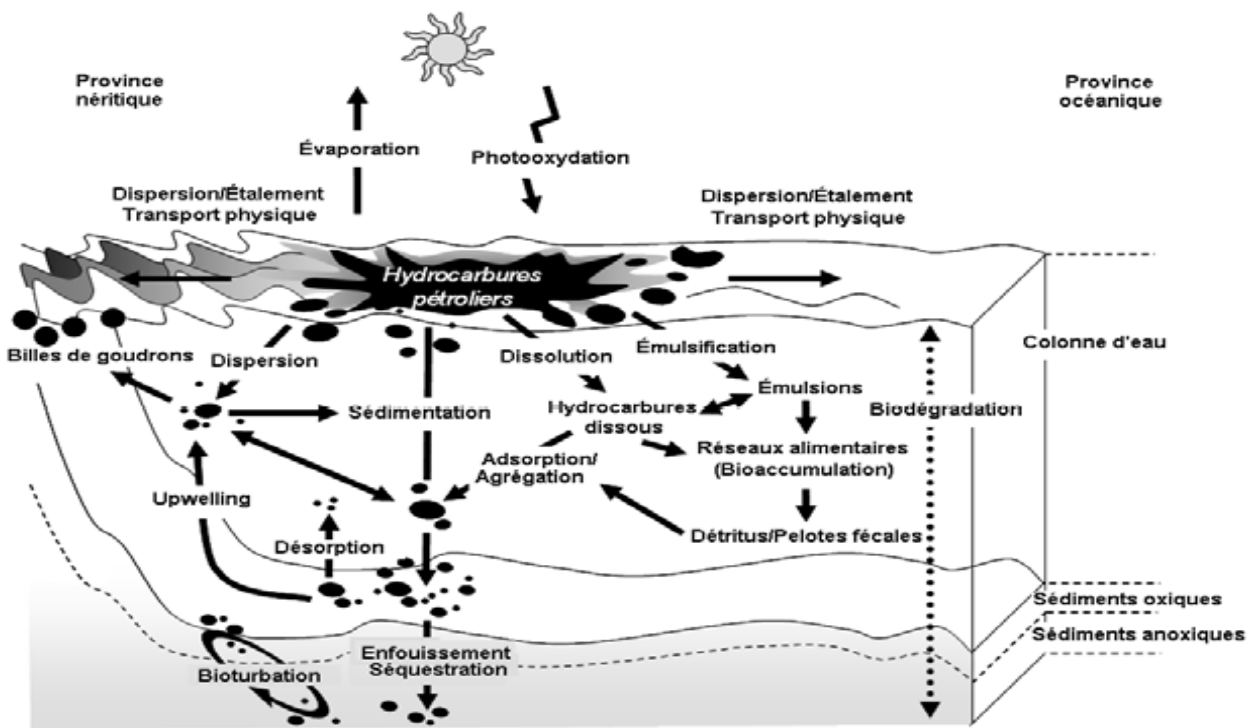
Province néritique

Évaporation

Photooxydation

Province océanique

Dispersion/Étalement
Transport physique

Dispersion/Étalement
Transport physique

Hydrocarbures pétroliers

Billes de goudrons

Dispersion

Dissolution

Émulsification

Colonne d'eau

Émulsions

Sédimentation

Hydrocarbures dissous

Biodégradation

Réseaux alimentaires (Bioaccumulation)

Adsorption/ Agrégation

Upwelling

Désorption

Détritus/Pelotes fécales

Sédiments oxiques

Sédiments anoxiques

Enfouissement
Séquestration

Bioturbation